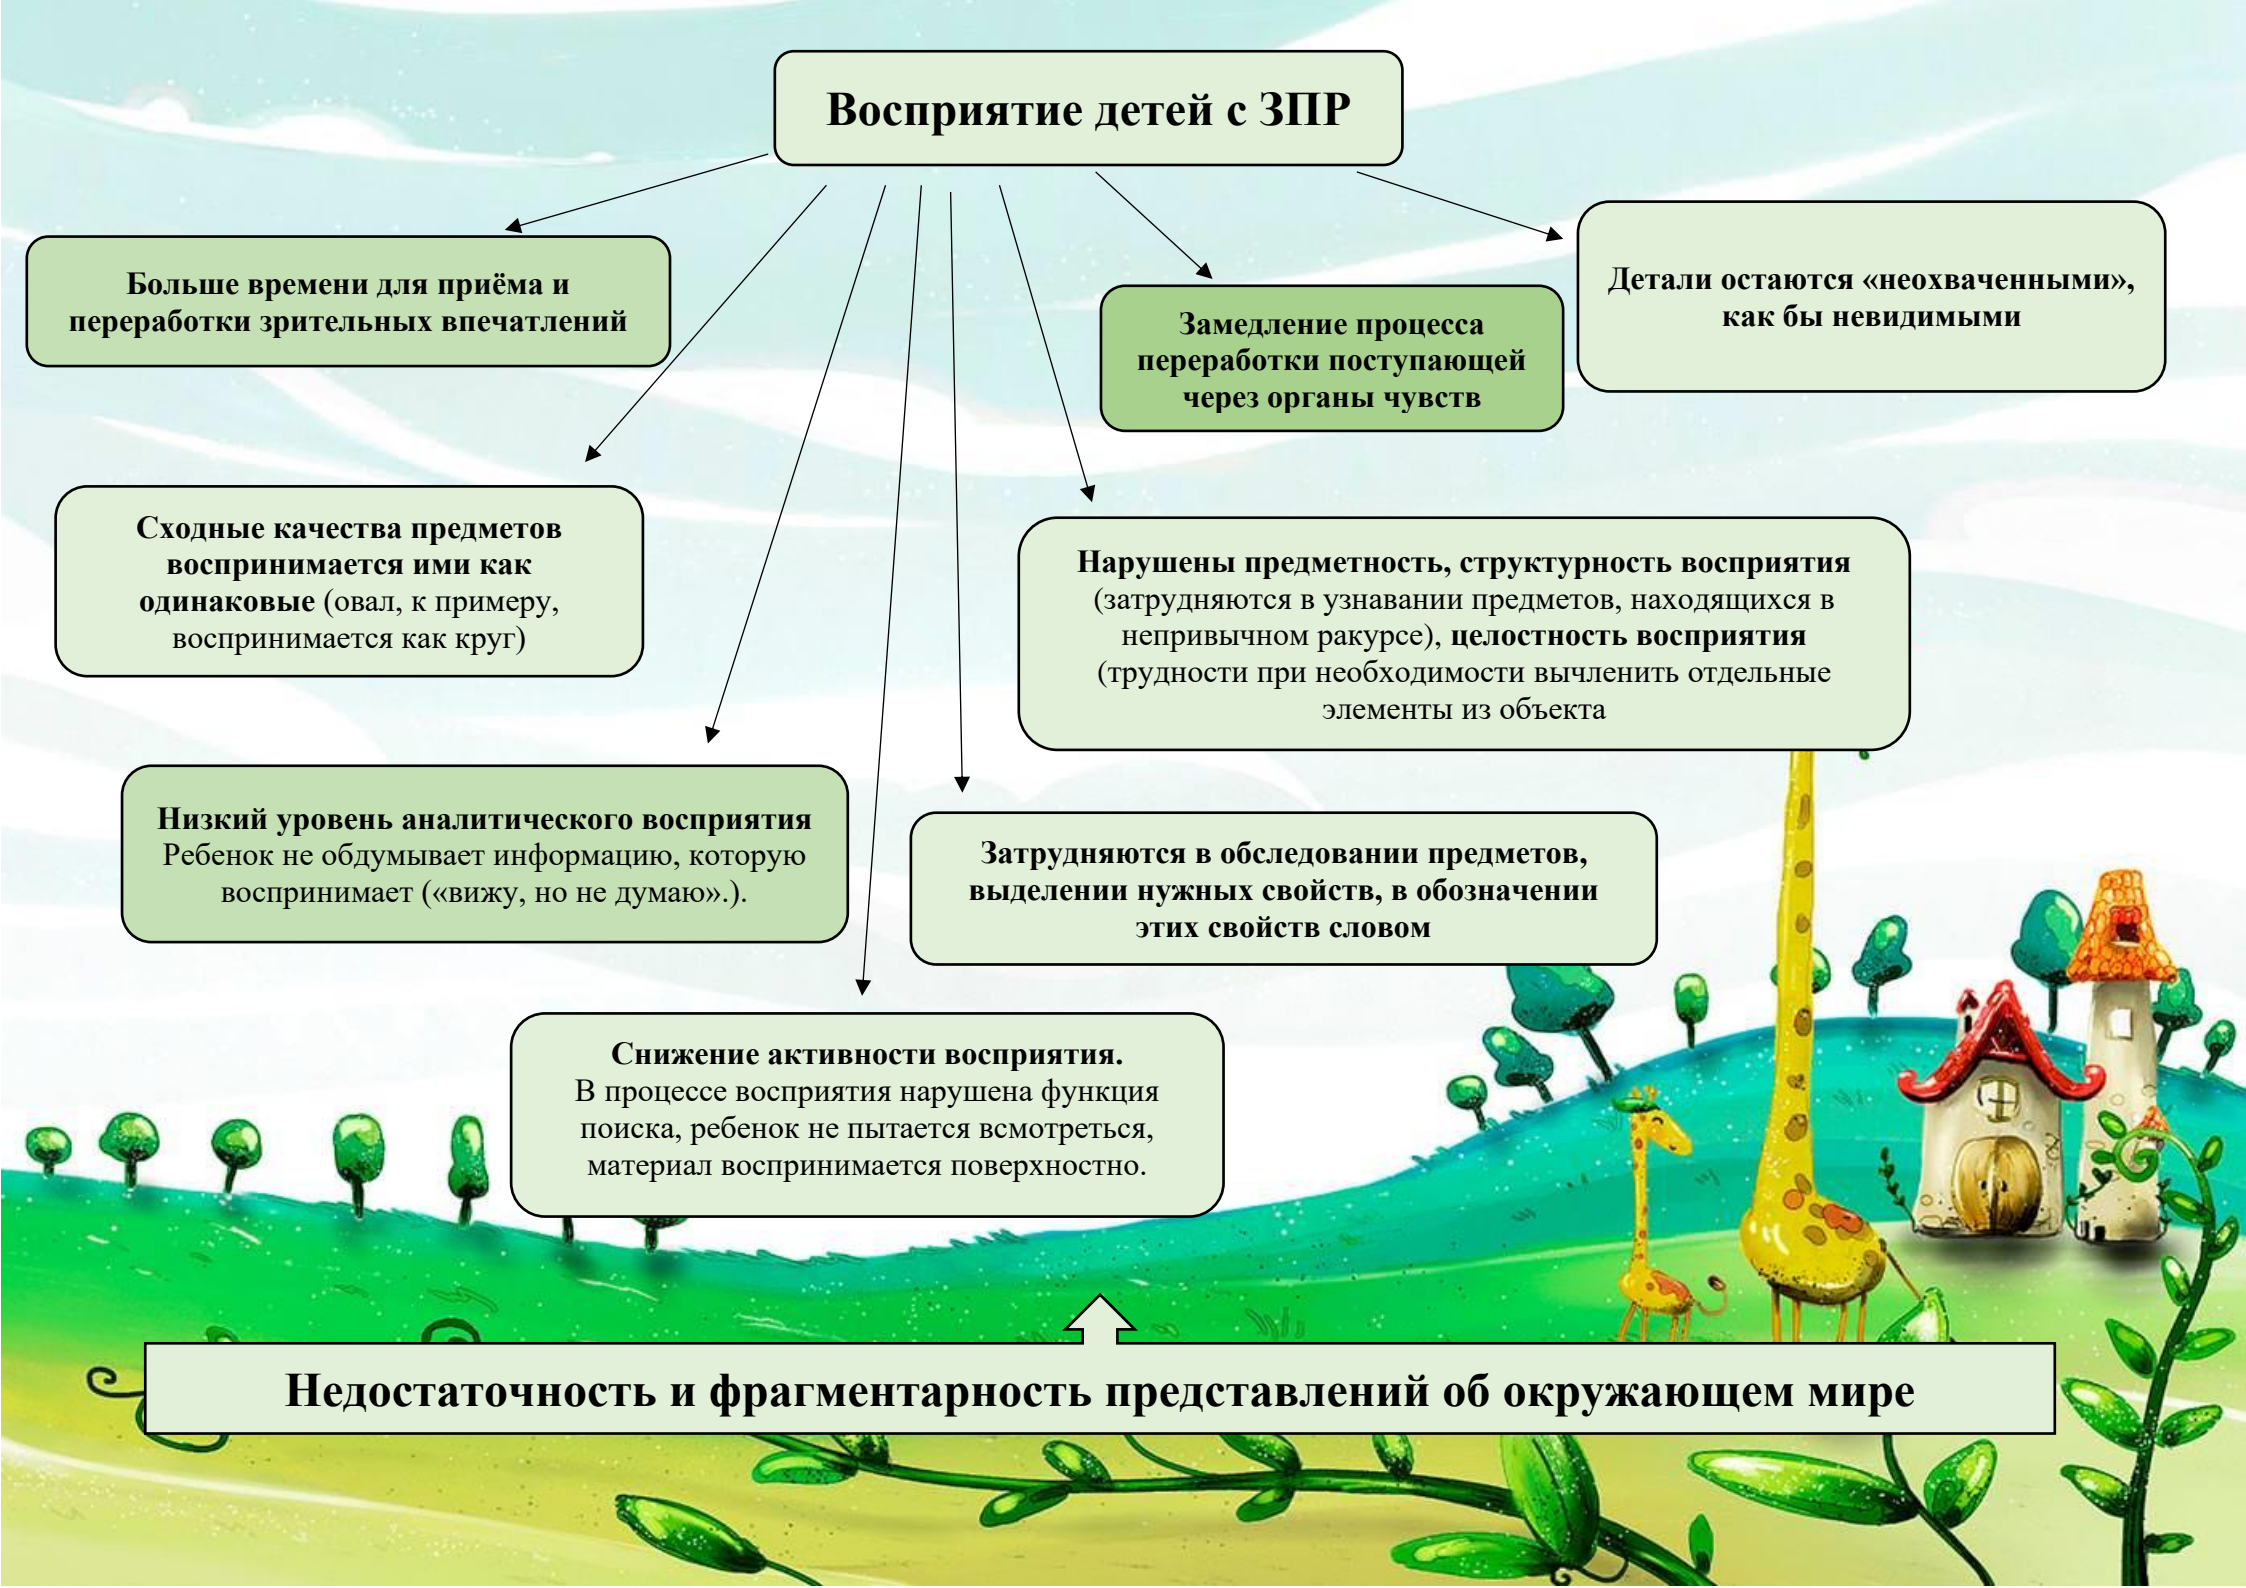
Восприятие детей с ЗПР

Больше времени для приёма и переработки зрительных впечатлений

Замедление процесса переработки поступающей через органы чувств

Детали остаются «неохваченными», как бы невидимыми

Сходные качества предметов воспринимается ими как одинаковые (овал, к примеру, воспринимается как круг)

Нарушены предметность, структурность восприятия (затрудняются в узнавании предметов, находящихся в непривычном ракурсе), целостность восприятия (трудности при необходимости вычленить отдельные элементы из объекта

Низкий уровень аналитического восприятия Ребенок не обдумывает информацию, которую воспринимает («вижу, но не думаю».).

Затрудняются в обследовании предметов, выделении нужных свойств, в обозначении этих свойств словом

Снижение активности восприятия. В процессе восприятия нарушена функция поиска, ребенок не пытается всмотреться, материал воспринимается поверхностно.

Недостаточность и фрагментарность представлений об окружающем мире